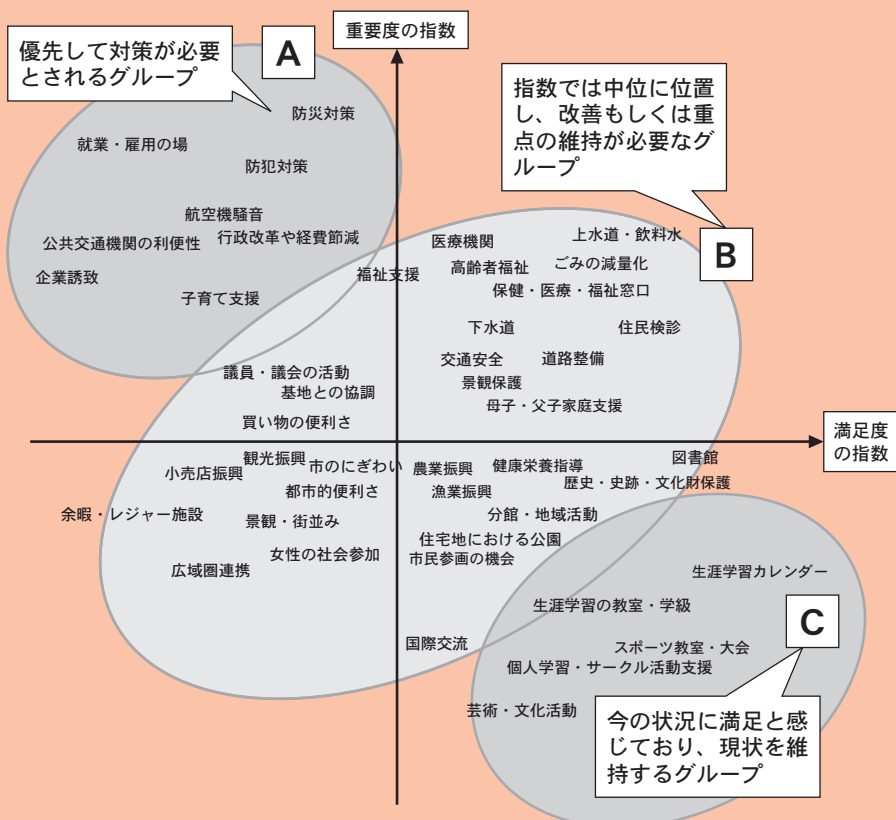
重要度の指数

優先して対策が必要とされるグループ

A

指数では中位に位置し、改善もしくは重点の維持が必要なグループ

防災対策

就業・雇用の場

防犯対策

航空機騒音

公共交通機関の利便性

行政改革や経費節減

企業誘致

子育て支援

医療機関

上水道・飲料水

B

高齢者福祉

ごみの減量化

福祉支援

保健・医療・福祉窓口

下水道

住民検診

交通安全

道路整備

議員・議会の活動

景観保護

基地との協調

母子・父子家庭支援

買い物の便利さ

満足度の指数

図書館

観光振興

市のにぎわい

農業振興

健康栄養指導

小売店振興

歴史・史跡・文化財保護

都市的便利さ

漁業振興

余暇・レジャー施設

景観・街並み

分館・地域活動

住宅地における公園

女性の社会参加

市民参画の機会

広域圏連携

生涯学習カレンダー

生涯学習の教室・学級

C

国際交流

スポーツ教室・大会

個人学習・サークル活動支援

芸術・文化活動

今の状況に満足と感じており、現状を維持するグループ